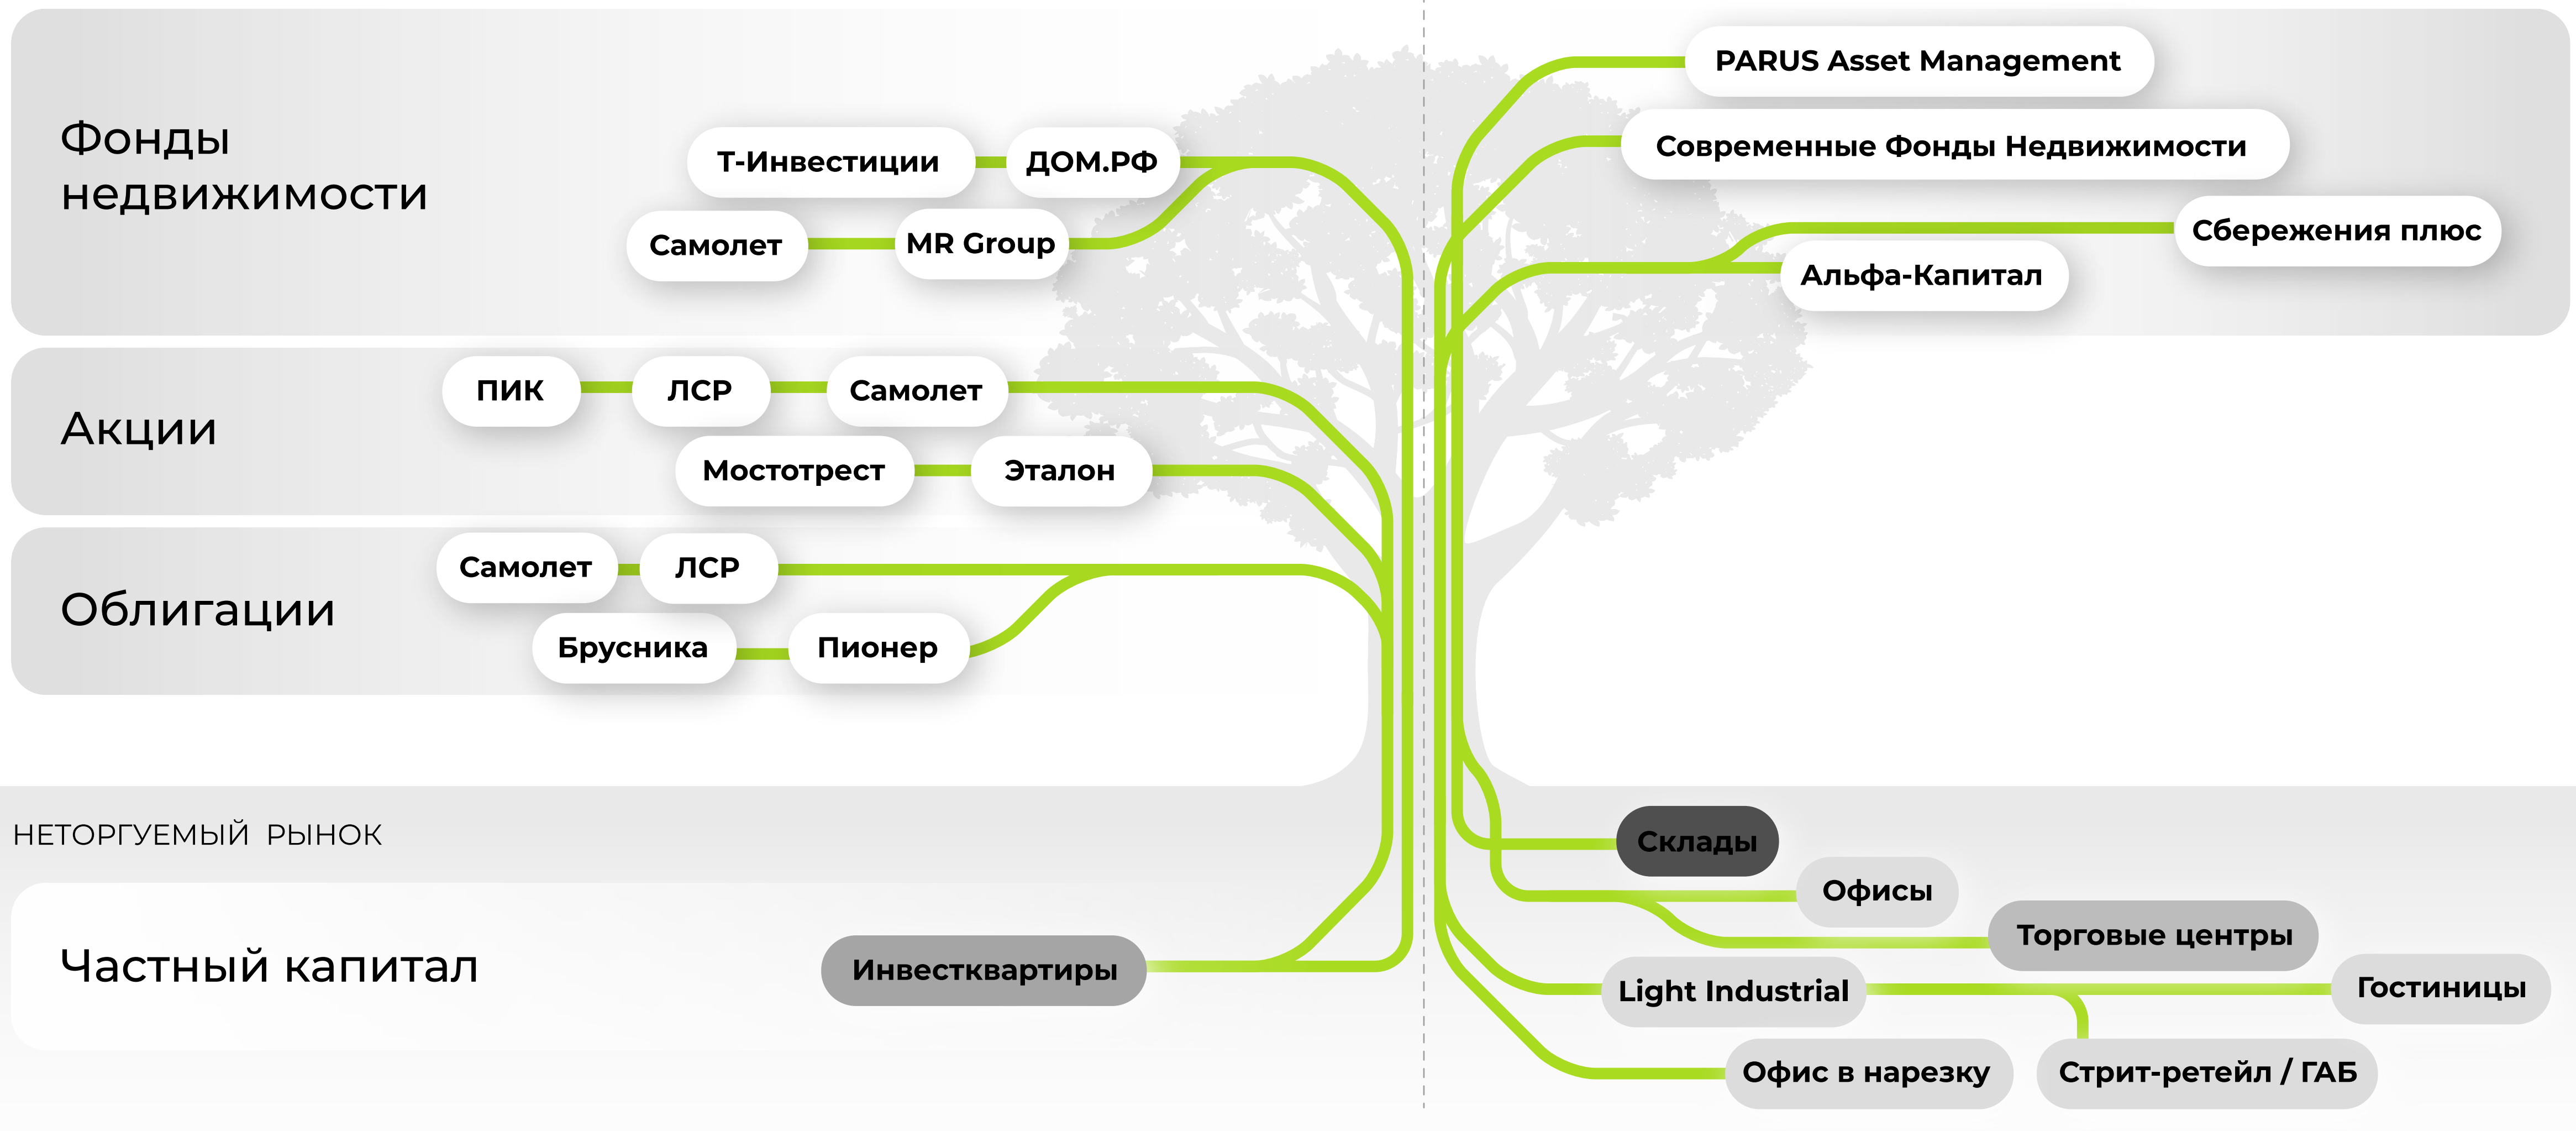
Фонды недвижимости

Т-Инвестиции

ДОМ.РФ

Самолет

MR Group

PARUS Asset Management

Современные Фонды Недвижимости

Сбережения плюс

Альфа-Капитал

Акции

ПИК

ЛСР

Самолет

Мостотрест

Эталон

Облигации

Самолет

ЛСР

Брусника

Пионер

НЕТОРГУЕМЫЙ РЫНОК

Частный капитал

Инвестквартиры

Склады

Офисы

Торговые центры

Light Industrial

Гостиницы

Офис в нарезку

Стрит-ретейл / ГАБ